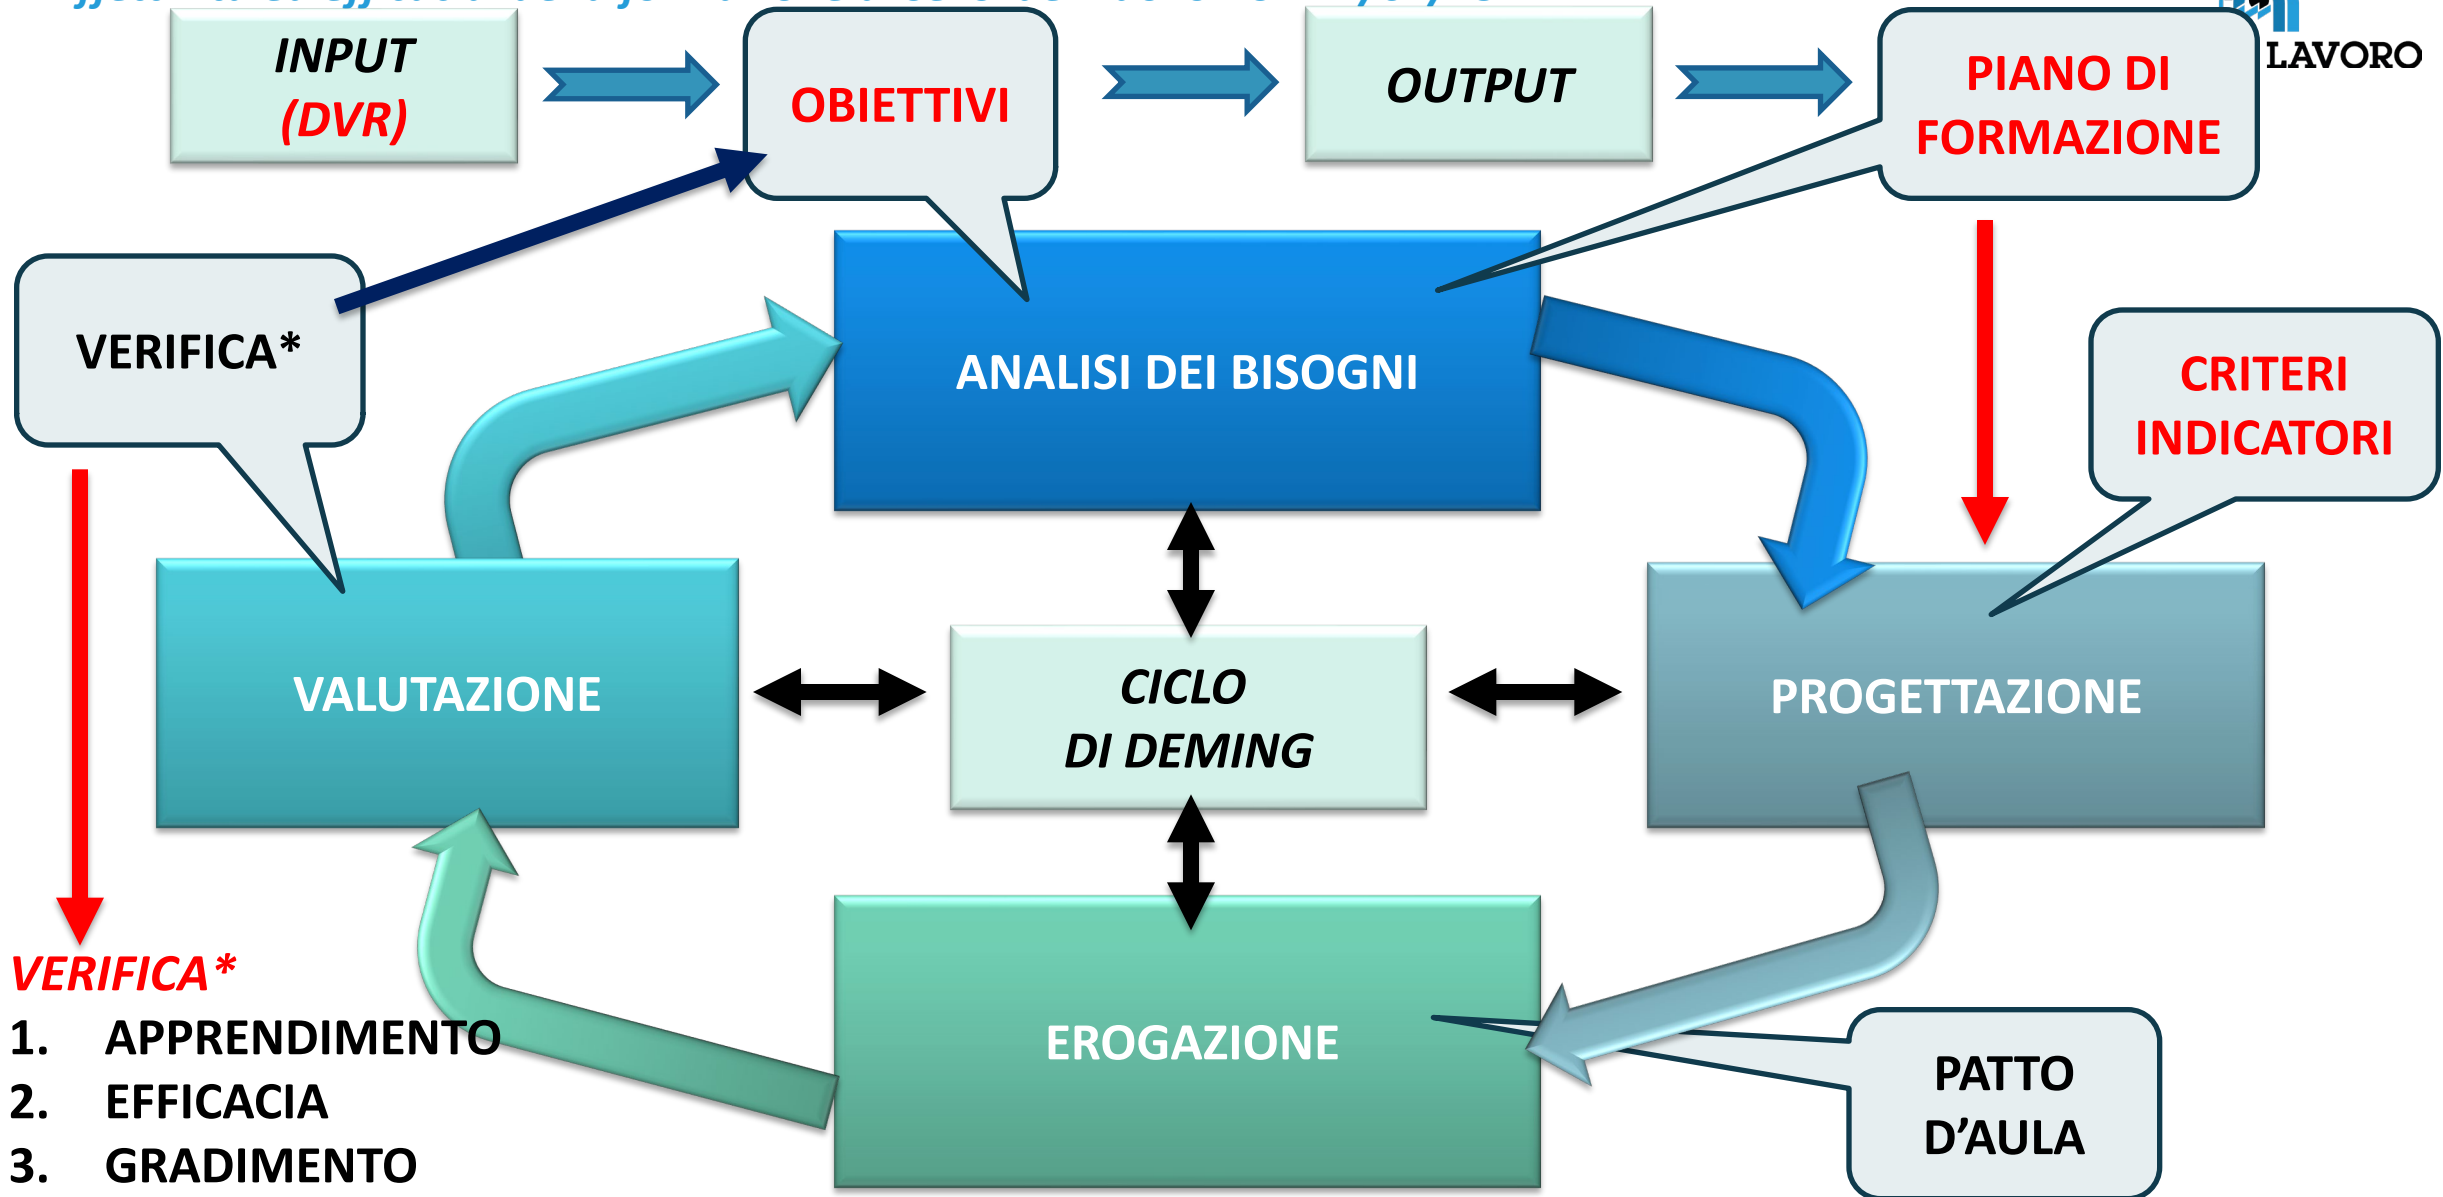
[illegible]

INPUT (DVR)

OBIETTIVI

OUTPUT

PIANO DI FORMAZIONE

LAVORO

VERIFICA*

ANALISI DEI BISOGNI

CRITERI INDICATORI

VALUTAZIONE

CICLO DI DEMING

PROGETTAZIONE

EROGAZIONE

PATTO D'AULA

VERIFICA*
1. APPRENDIMENTO
2. EFFICACIA
3. GRADIMENTO